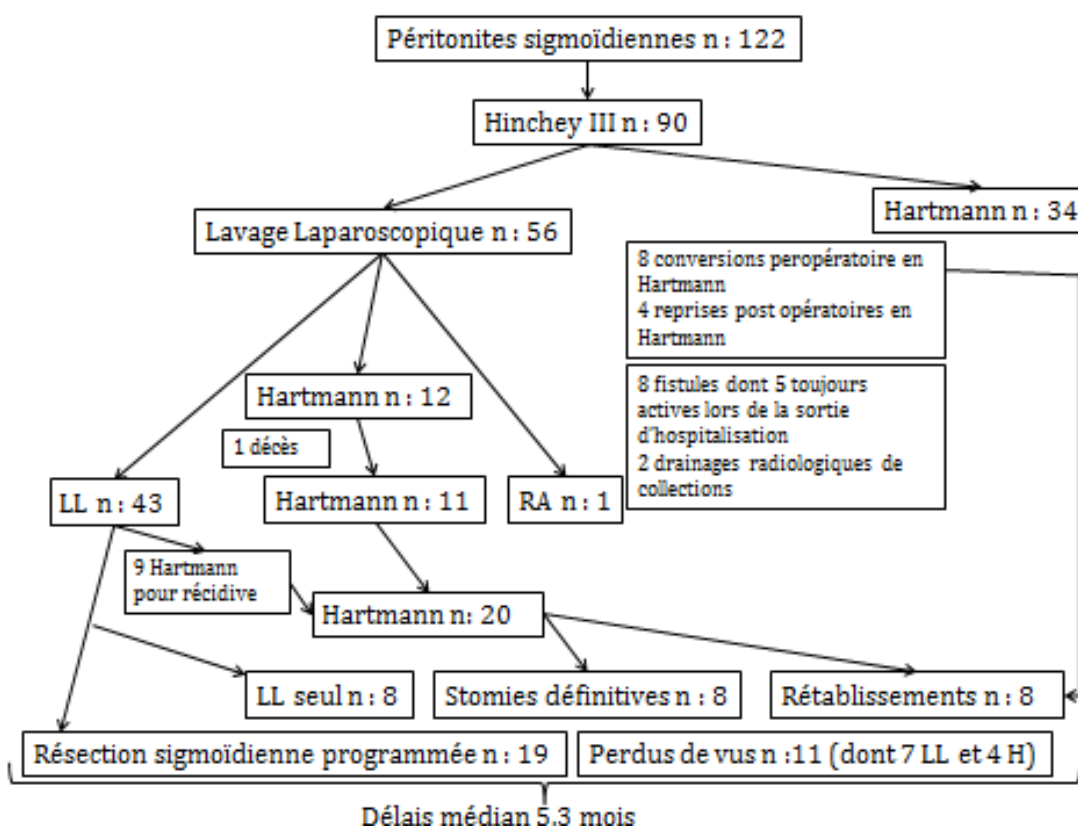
Péritonites sigmoïdiennes n : 122

Hinchey III n : 90

Lavage Laparoscopique n : 56

Hartmann n : 34

8 conversions peropératoire en Hartmann
4 reprises post opératoires en Hartmann

8 fistules dont 5 toujours actives lors de la sortie d'hospitalisation
2 drainages radiologiques de collections

Hartmann n : 12

1 décès

LL n : 43

Hartmann n : 11

RA n : 1

9 Hartmann pour récidive

Hartmann n: 20

LL seul n : 8

Stomies définitives n : 8

Rétablissements n : 8

Résection sigmoïdienne programmée n : 19

Perdus de vus n :11 (dont 7 LL et 4 H)

Délais médian 5.3 mois